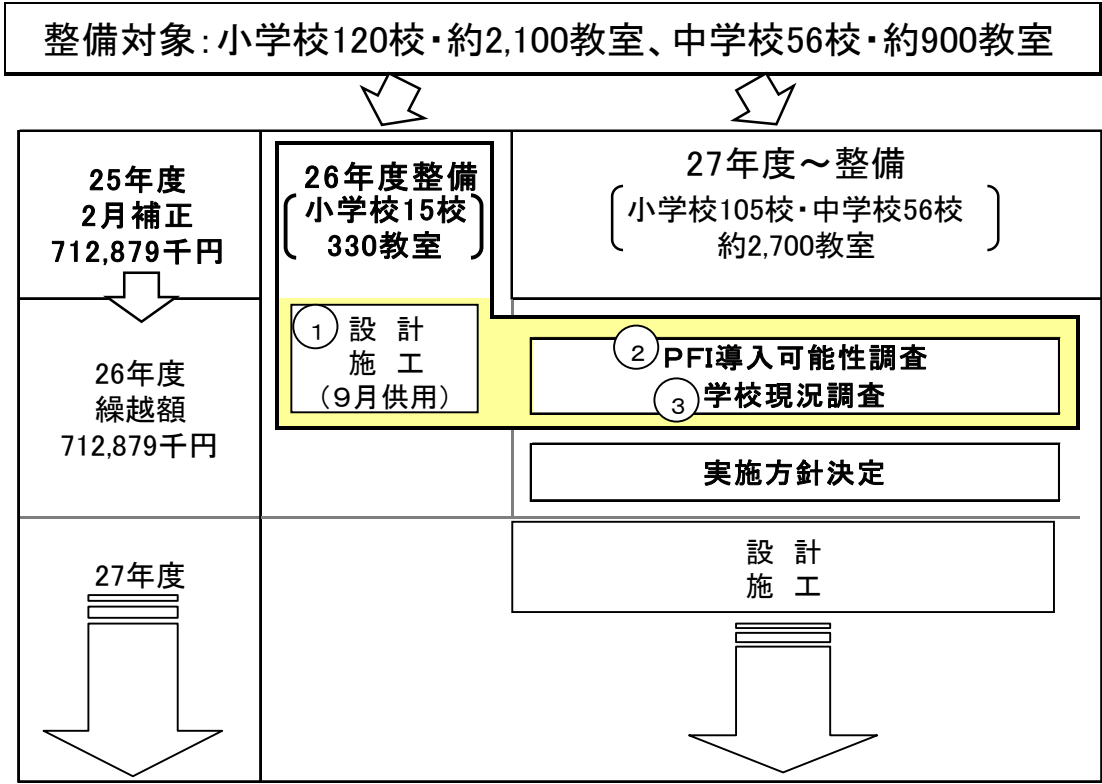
整備対象：小学校120校・約2,100教室、中学校56校・約900教室

25年度
2月補正
712,879千円

26年度整備
（小学校15校
330教室）

27年度～整備
（小学校105校・中学校56校
約2,700教室）

①設 計
施 工
（9月供用）

②PFI導入可能性調査
③学校現況調査

26年度
繰越額
712,879千円

実施方針決定

27年度

設 計
施 工